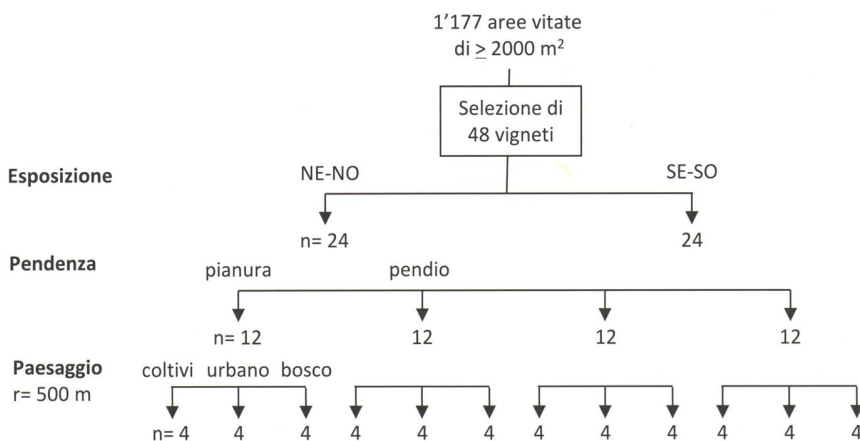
1’177 aree vitate di $\geq$ 2000 m$^2$

Selezione di 48 vigneti

Esposizione

NE-NO

SE-SO

n= 24

24

Pendenza

pianura

pendio

n= 12

12

12

12

Paesaggio r= 500 m

coltivi urbano bosco

n= 4 4 4 4 4 4 4 4 4 4 4 4